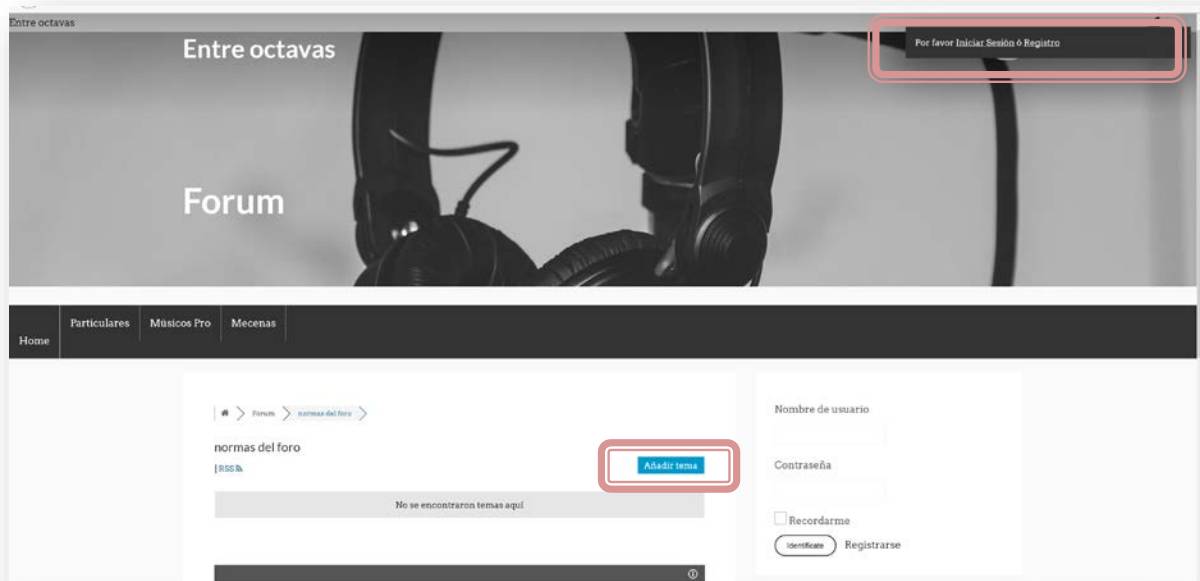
Entre octavas

Entre octavas

Por favor Iniciar Sesión ó Registro

Forum

Home

Particulares

Músicos Pro

Mecenas

Forum > normas del foro

normas del foro

RSS

Añadir tema

No se encontraron temas aquí

Nombre de usuario

Contraseña

Recordarme

Identificarte

Registrarse